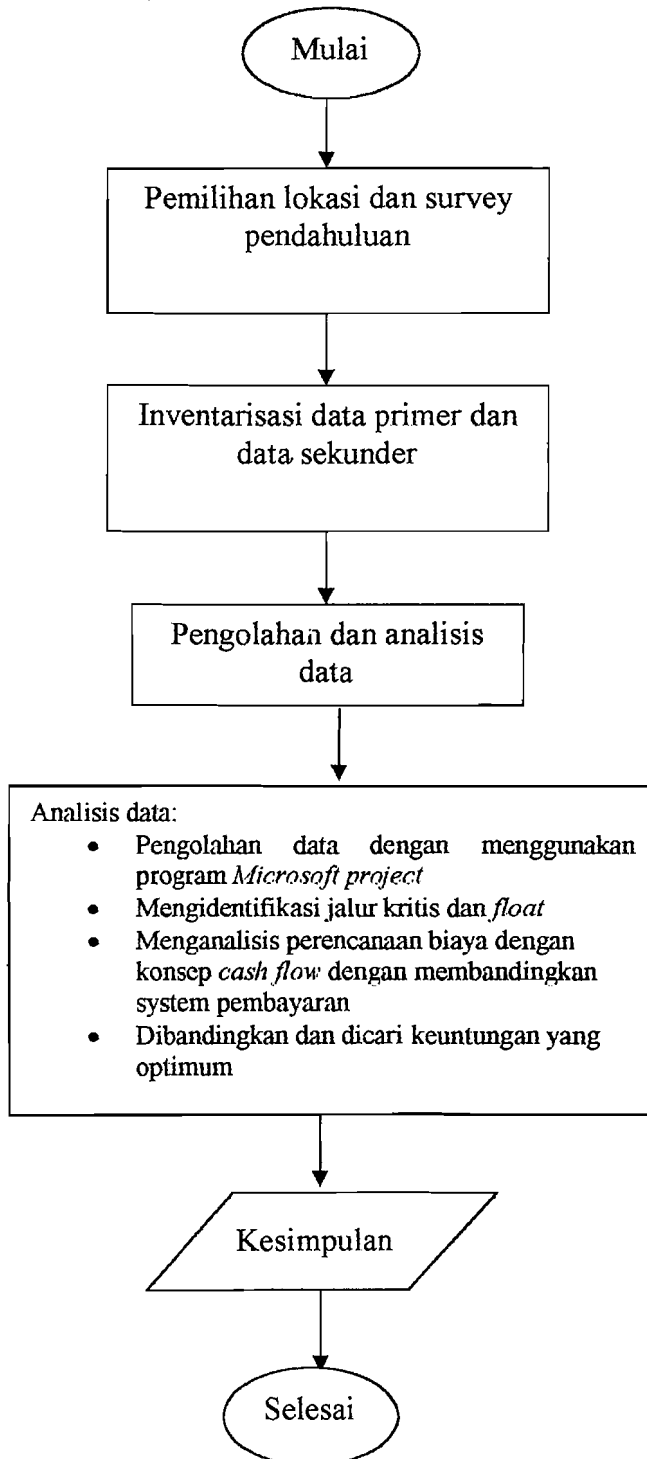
Mulai

Pemilihan lokasi dan survey pendahuluan

Inventarisasi data primer dan data sekunder

Pengolahan dan analisis data

Analisis data:
- Pengolahan data dengan menggunakan program *Microsoft project*
- Mengidentifikasi jalur kritis dan *float*
- Menganalisis perencanaan biaya dengan konsep *cash flow* dengan membandingkan system pembayaran
- Dibandingkan dan dicari keuntungan yang optimum

Kesimpulan

Selesai